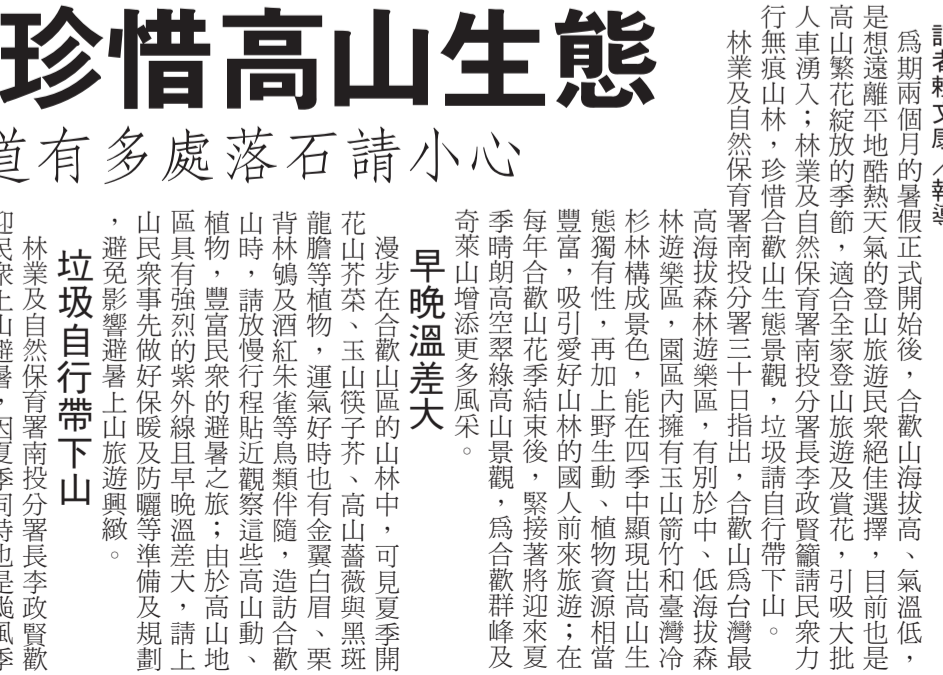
珍惜高山生態

道有多處落石請小心

記者賴文康／新竹

為期兩個月的暑假正式開始後，合歡山海拔高、氣溫低，是想遠離平地酷熱天氣的登山旅遊民眾絕佳選擇，目前也是高山繁花綻放的季節，適合全家登山旅遊及賞花，引吸大批人車湧入；林業及自然保育署南投分署長李政賢籲請民眾力行無痕山林，珍惜合歡山生態景觀，垃圾請自行帶下山。

林業及自然保育署南投分署三十日指出，合歡山為台灣最高海拔森林遊樂區，有別於中、低海拔森林遊樂區，園區內擁有玉山箭竹和臺灣冷杉林構成景色，能在四季中顯現出高山生態獨有性，再加上野生動、植物資源相當豐富，吸引愛好山林的國人前來旅遊；在每年合歡山花季結束後，緊接著將迎來夏季晴朗高空翠綠高山景觀，為合歡群峰及奇萊山增添更多風采。

早晚溫差大

漫步在合歡山區的山林中，可見夏季開花山芥菜、玉山筷子芥、高山薔薇與黑斑龍膽等植物，運氣好時也有金翼白眉、栗背林鴝及酒紅朱雀等鳥類伴隨，造訪合歡山時，請放慢行程貼近觀察這些高山動、植物，豐富民眾的避暑之旅；由於高山地區具有強烈的紫外線且早晚溫差大，請上山民眾事先做好保暖及防曬等準備及規劃，避免影響避暑上山旅遊興緻。

垃圾自行帶下山

林業及自然保育署南投分署長李政賢歡迎民眾上山避暑，因夏季同時也是颱風季